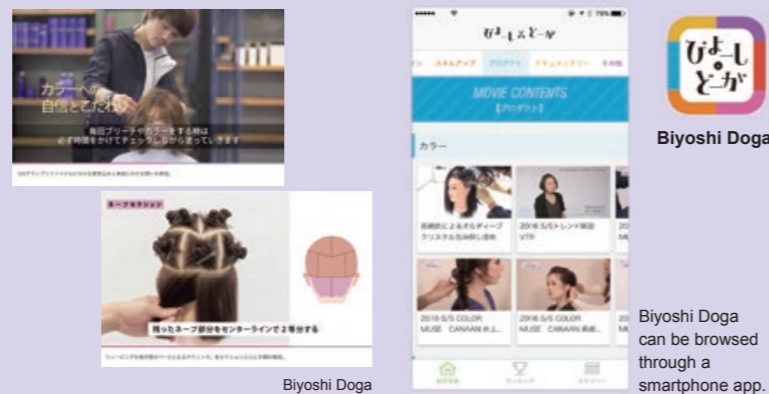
カラーへの
自信とこだわり

毎回ブリーチやカラーをする時は
必ず時間をかけてチェックしながらまっていきます

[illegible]

ネープセクション

残ったネープ部分をセンターラインで2等分する

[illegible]

Biyoshi Doga

びよーしどーが

スキルアップ　プロダクト　ドキュメンタリー　その他

MOVIE CONTENTS
[プロダクト]

カラー

高橋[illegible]によるオルディーブ クリスタル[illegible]

2016 S/Sトレンド解説 VTR

2016 S/S COLOR MUSE CANAAN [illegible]

2016 S/S COLOR MUSE CANAAN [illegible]

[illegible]　ランキング　カテゴリー

びよーしどーが

Biyoshi Doga

Biyoshi Doga can be browsed through a smartphone app.